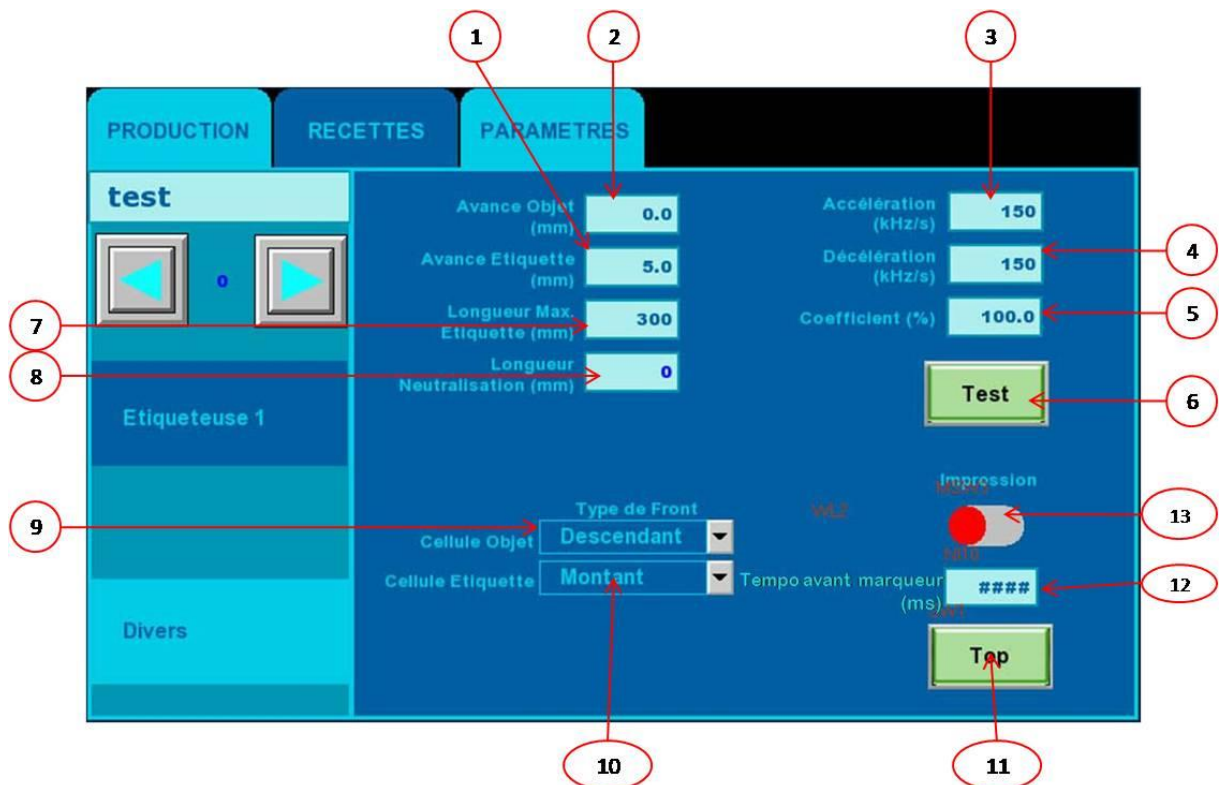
1
2
3

PRODUCTION
RECETTES
PARAMETRES

test

0

Etiqueteuse 1

Divers

Avance Objet (mm) 0.0
Avance Etiquette (mm) 5.0
Longueur Max. Etiquette (mm) 300
Longueur Neutralisation (mm) 0

Accélération (kHz/s) 150
Décélération (kHz/s) 150
Coefficient (%) 100.0

Test

Impression
M8H3
WL2
M10

Type de Front
Cellule Objet Descendant
Cellule Etiquette Montant

Tempo avant marqueur (ms) ####
W1

Top

4
5
6
7
8
9
10
11
12
13